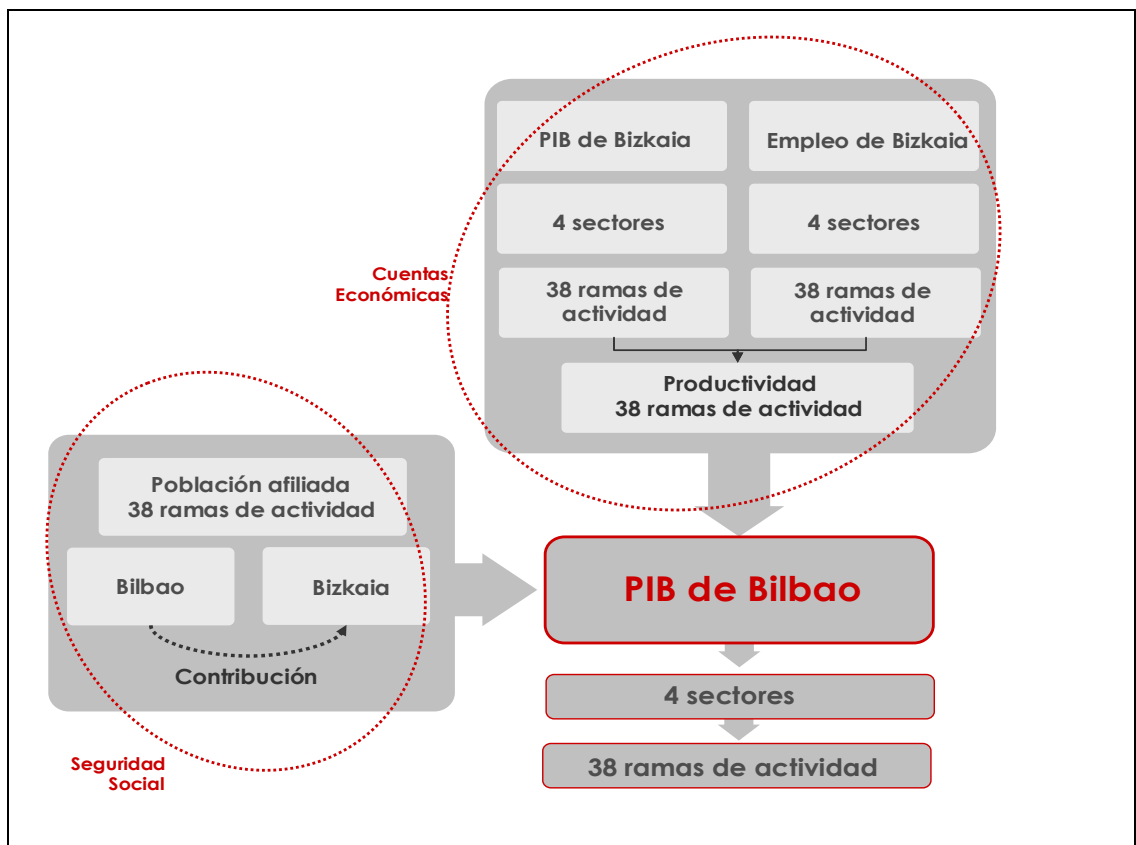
PIB de Bizkaia

Empleo de Bizkaia

4 sectores

4 sectores

Cuentas Económicas

38 ramas de actividad

38 ramas de actividad

Productividad
38 ramas de actividad

Población afiliada
38 ramas de actividad

Bilbao

Bizkaia

Contribución

PIB de Bilbao

4 sectores

38 ramas de actividad

Seguridad Social